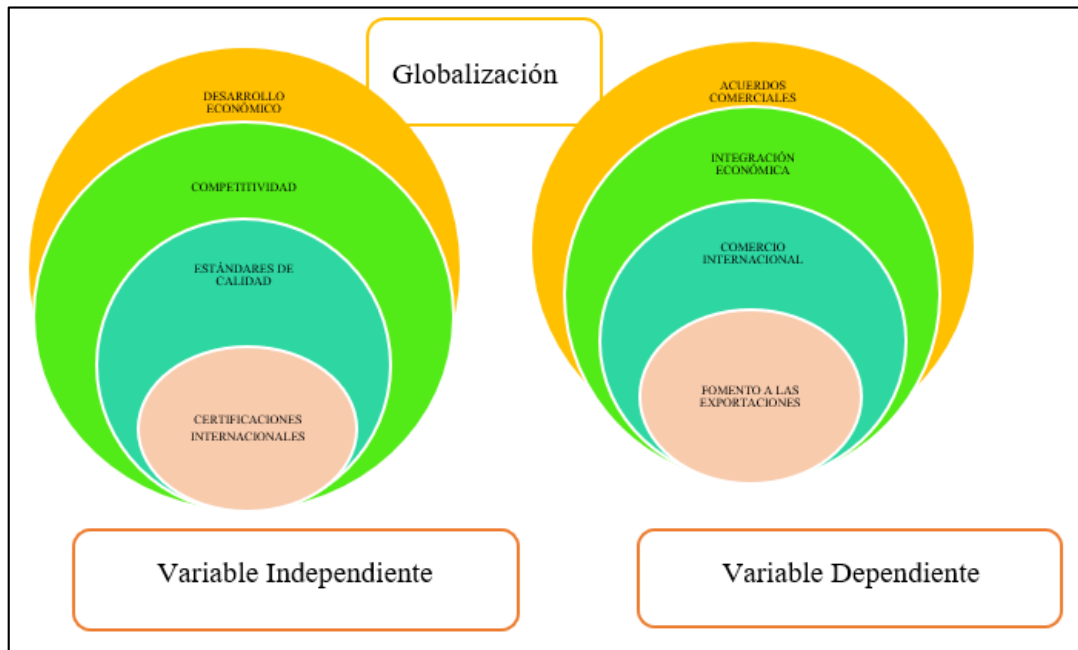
Globalización

DESARROLLO ECONÓMICO

COMPETITIVIDAD

ESTÁNDARES DE CALIDAD

CERTIFICACIONES INTERNACIONALES

ACUERDOS COMERCIALES

INTEGRACIÓN ECONÓMICA

COMERCIO INTERNACIONAL

FOMENTO A LAS EXPORTACIONES

Variable Independiente

Variable Dependiente